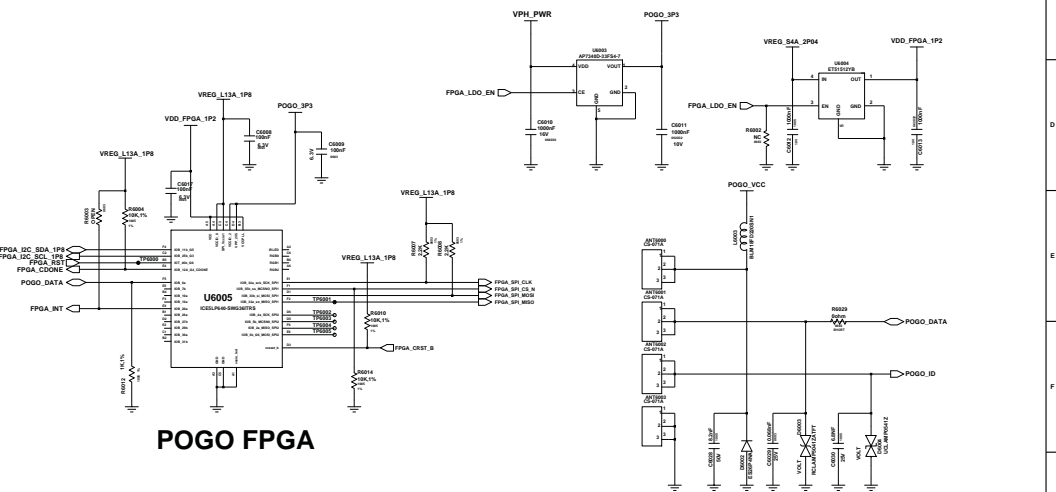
VPH_PWR
POGO_3P3
U6003
AP7340D-33FS4-7
VDD
VOUT
CE
GND
FPGA_LDO_EN
C6010
1000nF
10V
C6011
1000nF
10V

VREG_S4A_2P04
VDD_FPGA_1P2
U6004
ET51512YB
IN
OUT
EN
GND
FPGA_LDO_EN
R6002
NC
C6012
1000nF
C6013
1000nF

VREG_L13A_1P8
POGO_3P3
VDD_FPGA_1P2
C6008
100nF
6.3V
C6009
100nF
6.3V
C6017
100nF
6.3V
VREG_L13A_1P8
R6003
R6004
10K,1%
FPGA_I2C_SDA_1P8
FPGA_I2C_SCL_1P8
FPGA_RST
FPGA_CDONE
TP6000
POGO_DATA
FPGA_INT
U6005
ICE5LP4K-SWG36ITR
VREG_L13A_1P8
R6007
R6008
VREG_L13A_1P8
FPGA_SPI_CLK
FPGA_SPI_CS_N
FPGA_SPI_MOSI
FPGA_SPI_MISO
TP6001
TP6002
TP6003
TP6004
TP6005
R6010
10K,1%
FPGA_CRST_B
R6014
10K,1%
R6012
1K,1%

POGO FPGA

POGO_VCC
L6003
BLM15PX300SN1
ANT6000
CS-071A
ANT6001
CS-071A
ANT6002
CS-071A
ANT6003
CS-071A
R6029
0ohm
SHORT
POGO_DATA
POGO_ID
C6026
8.2pF
50V
D6002
ESD5Z
C6029
0.068nF
25V
D6003
RCLAMP
C6030
6.8nF
25V
D6004
UCLAMP
D
E
F